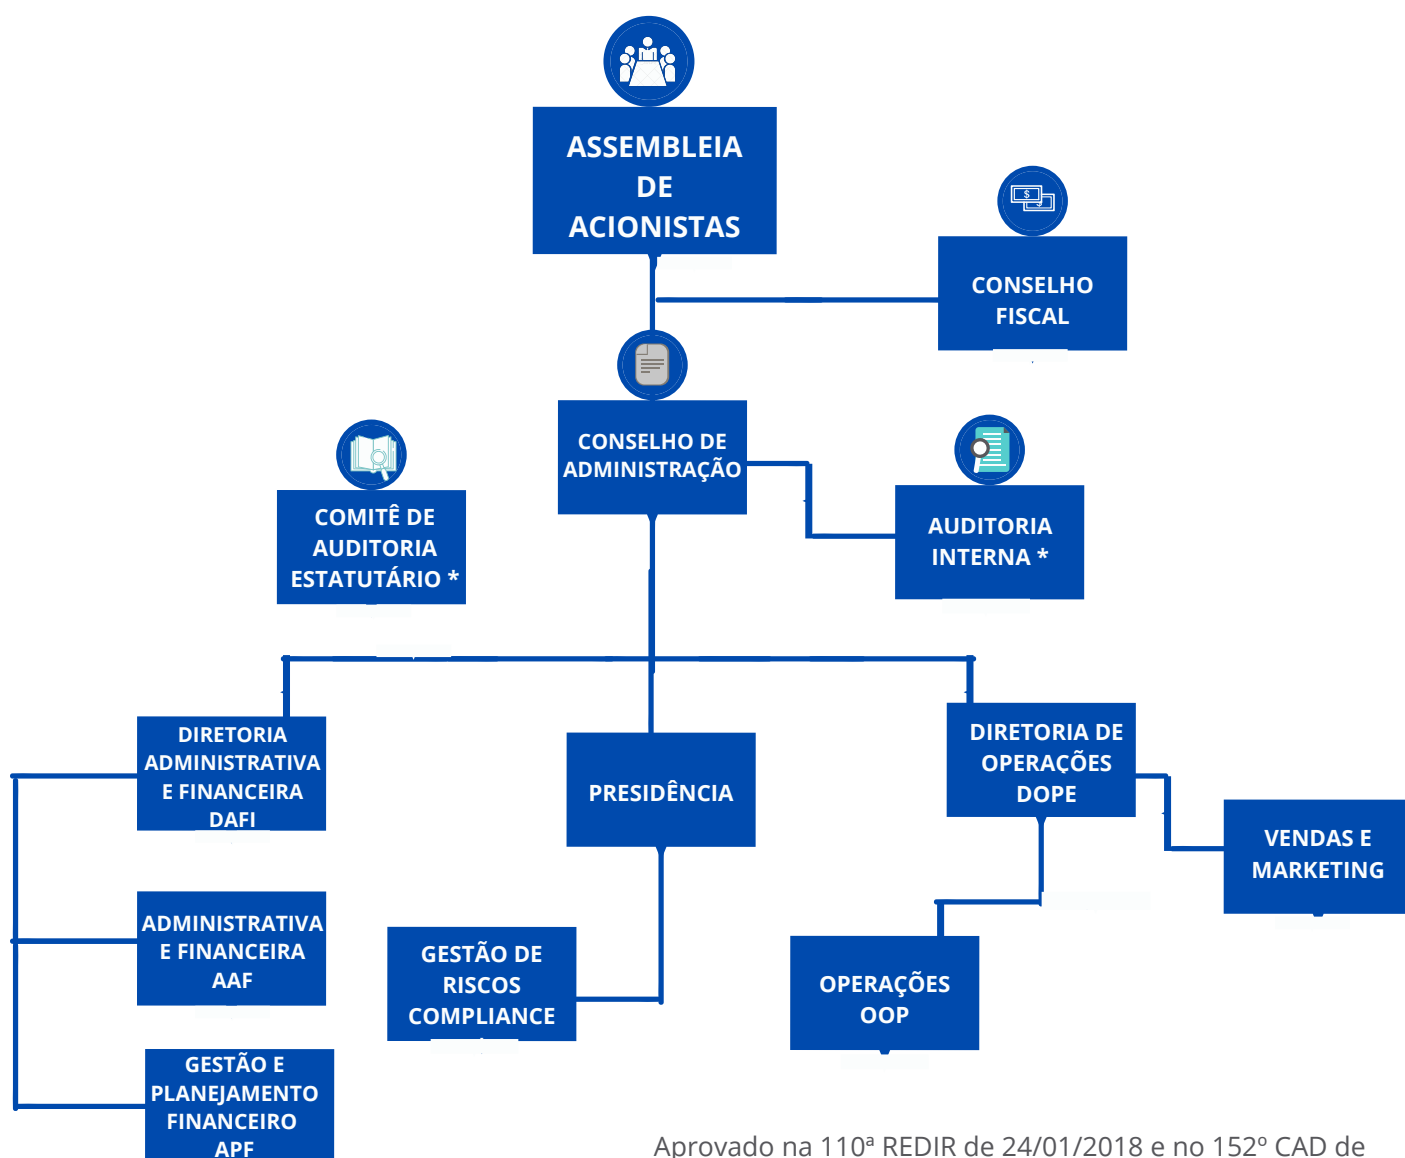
ASSEMBLEIA DE ACIONISTAS

CONSELHO FISCAL

CONSELHO DE ADMINISTRAÇÃO

COMITÊ DE AUDITORIA ESTATUTÁRIO *

AUDITORIA INTERNA *

DIRETORIA ADMINISTRATIVA E FINANCEIRA DAFI

PRESIDÊNCIA

DIRETORIA DE OPERAÇÕES DOPE

VENDAS E MARKETING

ADMINISTRATIVA E FINANCEIRA AAF

GESTÃO DE RISCOS COMPLIANCE

OPERAÇÕES OOP

GESTÃO E PLANEJAMENTO FINANCEIRO APF

Aprovado na 110ª REDIR de 24/01/2018 e no 152º CAD de